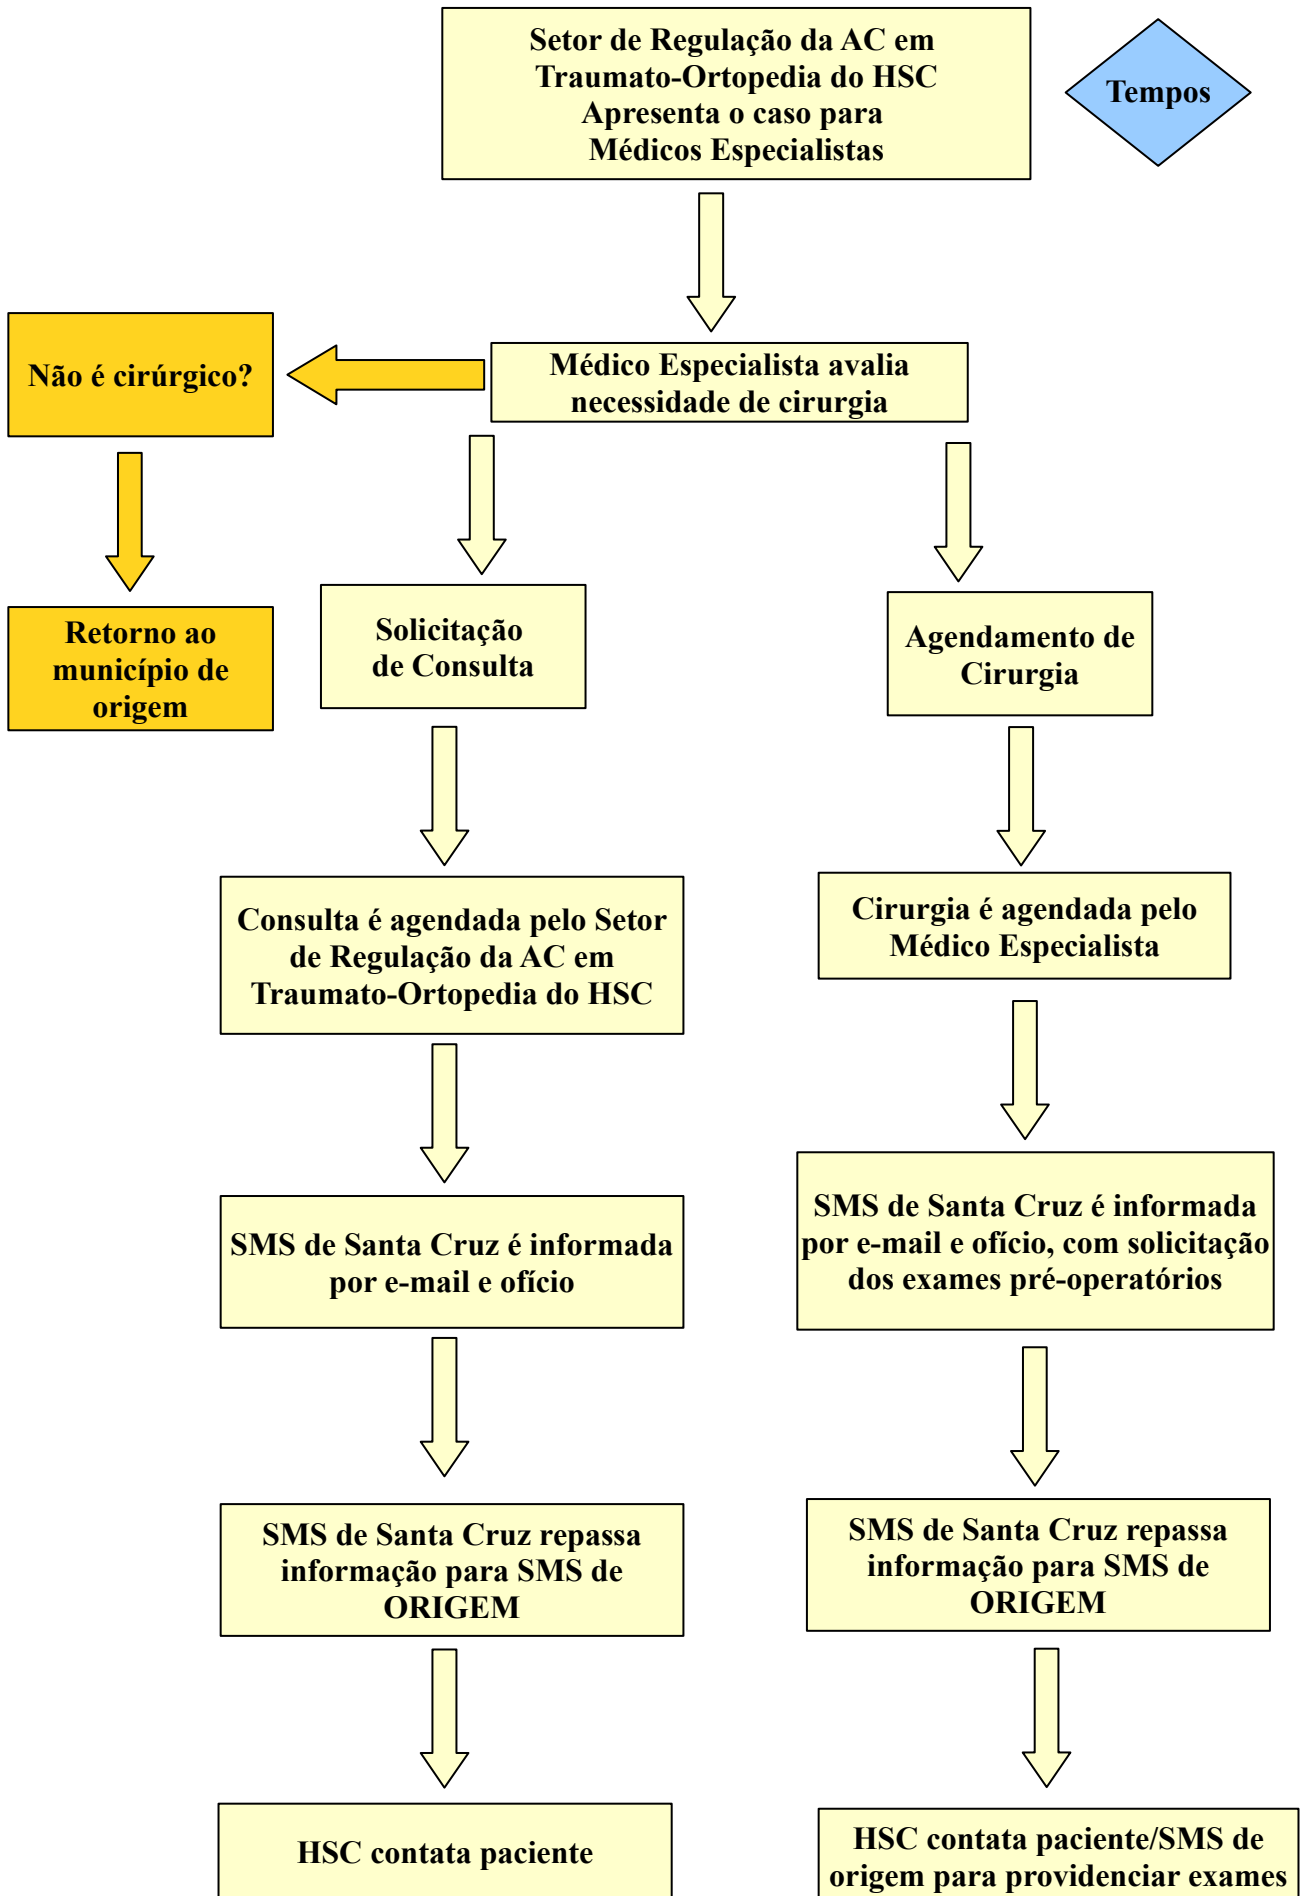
Setor de Regulação da AC em Traumato-Ortopedia do HSC Apresenta o caso para Médicos Especialistas

Tempos

Médico Especialista avalia necessidade de cirurgia

Não é cirúrgico?

Retorno ao município de origem

Solicitação de Consulta

Agendamento de Cirurgia

Consulta é agendada pelo Setor de Regulação da AC em Traumato-Ortopedia do HSC

Cirurgia é agendada pelo Médico Especialista

SMS de Santa Cruz é informada por e-mail e ofício

SMS de Santa Cruz é informada por e-mail e ofício, com solicitação dos exames pré-operatórios

SMS de Santa Cruz repassa informação para SMS de ORIGEM

SMS de Santa Cruz repassa informação para SMS de ORIGEM

HSC contata paciente

HSC contata paciente/SMS de origem para providenciar exames